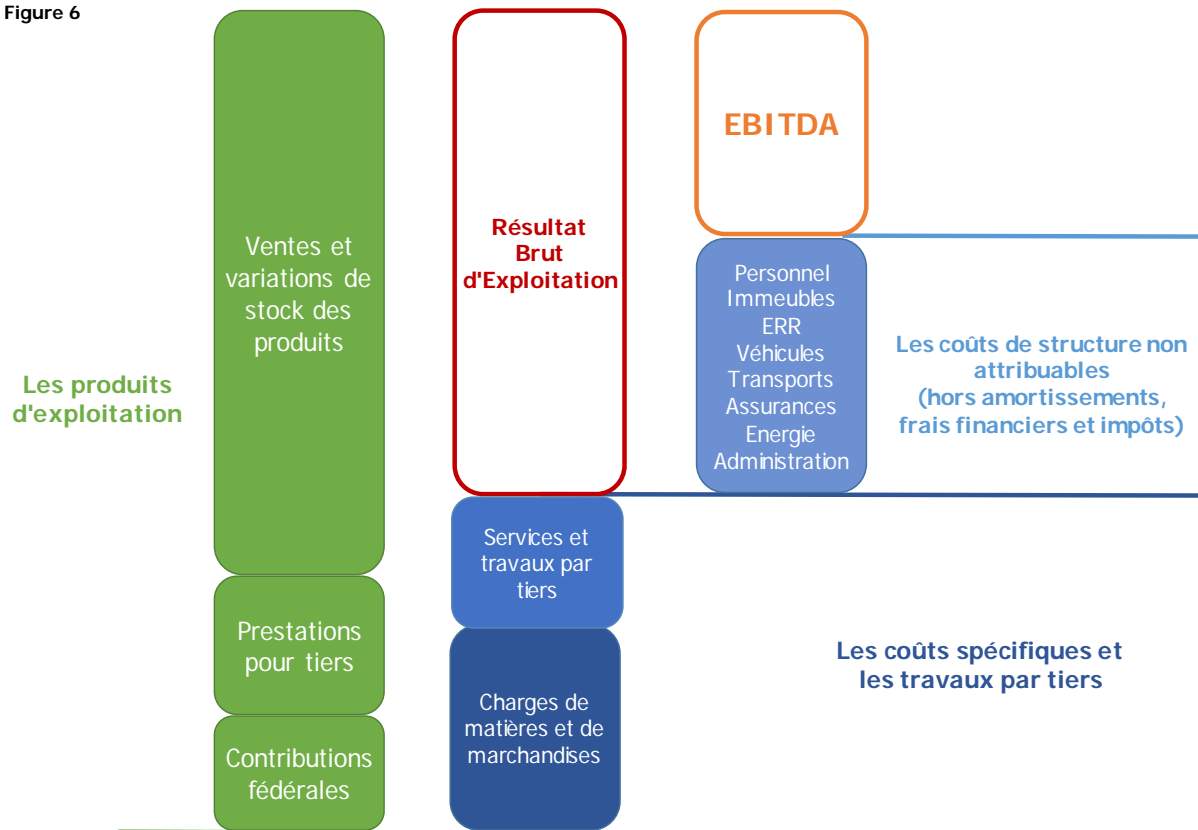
Figure 6

Les produits d'exploitation

Ventes et variations de stock des produits

Prestations pour tiers

Contributions fédérales

Résultat Brut d'Exploitation

Services et travaux par tiers

Charges de matières et de marchandises

EBITDA

Personnel
Immeubles
ERR
Véhicules
Transports
Assurances
Energie
Administration

Les coûts de structure non attribuables (hors amortissements, frais financiers et impôts)

Les coûts spécifiques et les travaux par tiers